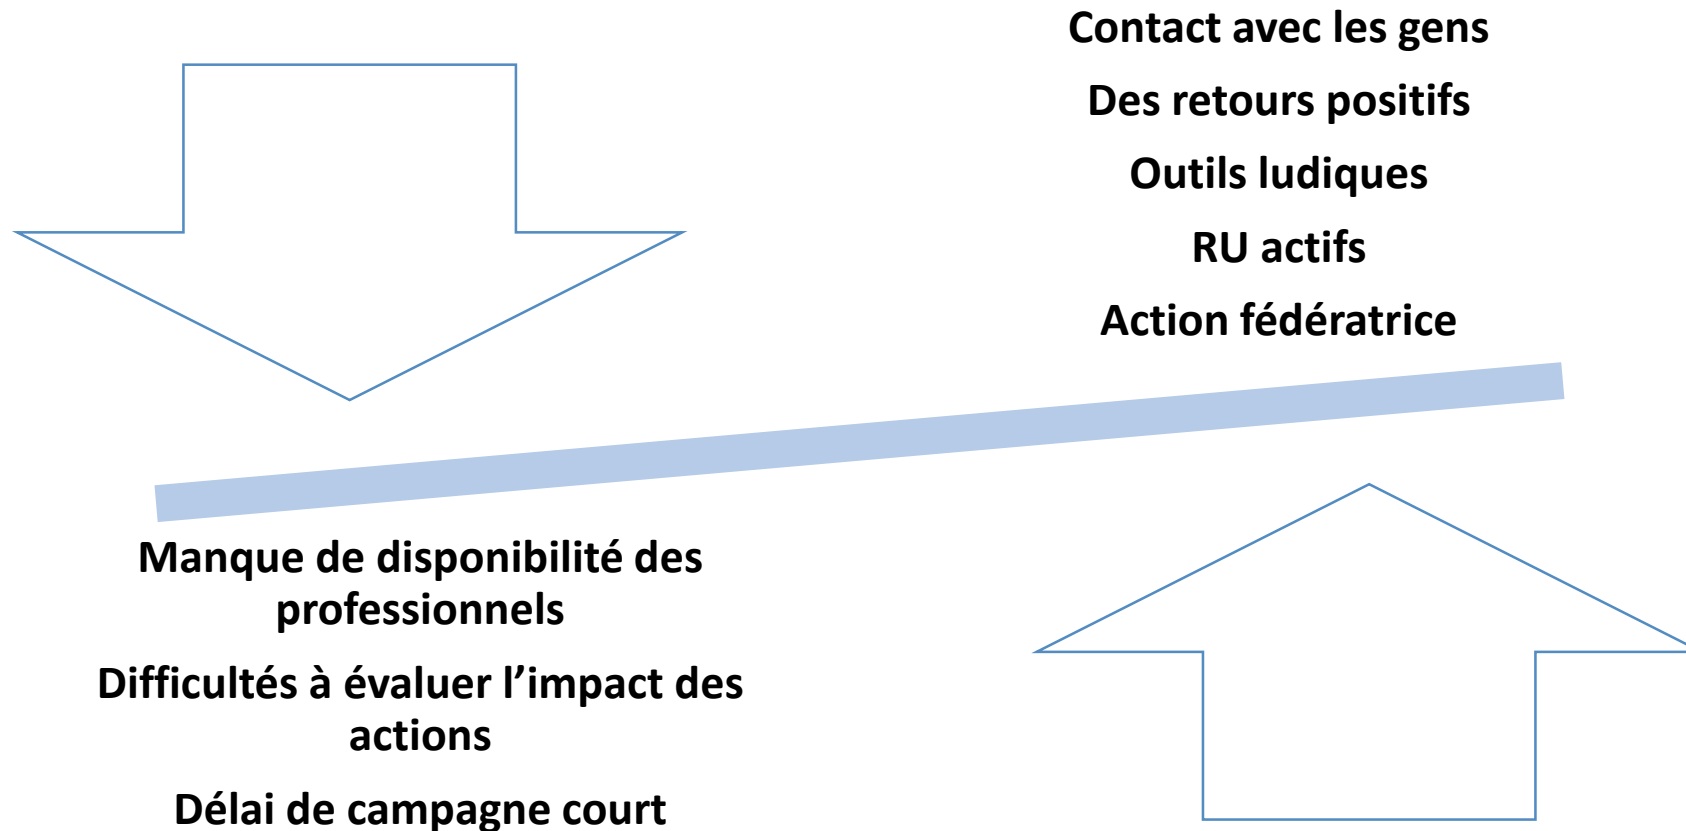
Contact avec les gens

Des retours positifs

Outils ludiques

RU actifs

Action fédératrice

Manque de disponibilité des professionnels

Difficultés à évaluer l’impact des actions

Délai de campagne court